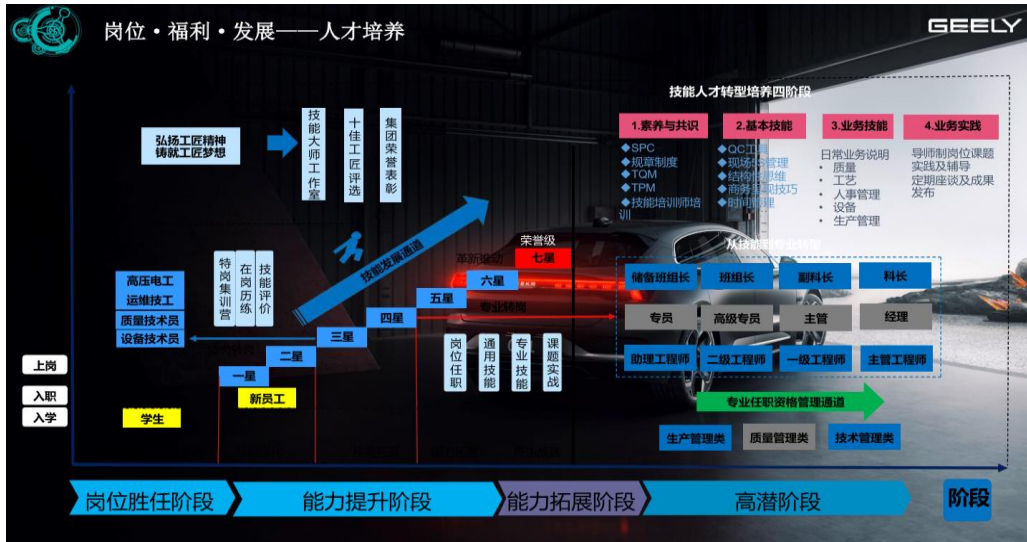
岗位·福利·发展——人才培养

GEELY

弘扬工匠精神
铸就工匠梦想

技能大师工作室

十佳工匠评选

集团荣誉表彰

技能人才转型培养四阶段

1.素养与共识
◆SPC
◆规章制度
◆TQM
◆TPM
◆技能培训师培训

2.基本技能
◆QC工具
◆现场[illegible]管理
◆结构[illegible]维
◆商务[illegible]技巧
◆时间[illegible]

3.业务技能
日常业务说明
• 质量
• 工艺
• 人事管理
• 设备
• 生产管理

4.业务实践
导师制岗位课题
实践及辅导
定期座谈及成果
发布

技能发展通道

荣誉级
七星
六星
五星
四星
三星
二星
一星
新员工
学生

专业转岗

特岗集训营

在岗历练

技能评价

高压电工
运维技工
质量技术员
设备技术员

上岗
入职
入学

岗位任职

通用技能

专业技能

课题实战

从技能到专业转型

储备班组长
班组长
副科长
科长
专员
高级专员
主管
经理
助理工程师
二级工程师
一级工程师
主管工程师

专业任职资格管理通道

生产管理类
质量管理类
技术管理类

岗位胜任阶段
能力提升阶段
能力拓展阶段
高潜阶段
阶段